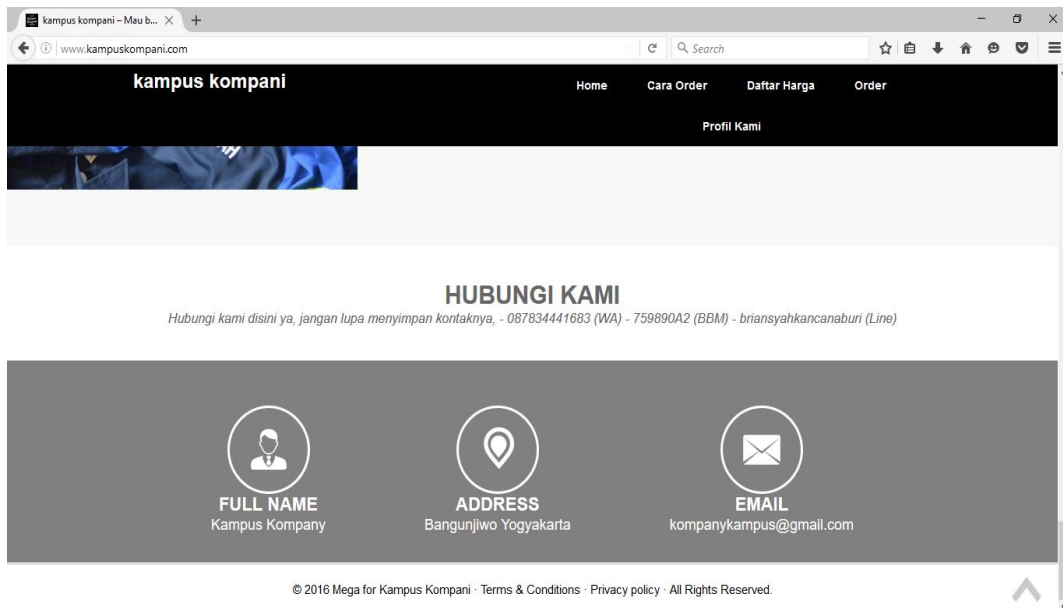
kampus kompani – Mau b... ×

www.kampuskompani.com

Search

kampus kompani

Home Cara Order Daftar Harga Order

Profil Kami

HUBUNGI KAMI

Hubungi kami disini ya, jangan lupa menyimpan kontaknya, - 087834441683 (WA) - 759890A2 (BBM) - briansyahkancanaburi (Line)

FULL NAME
Kampus Kompany

ADDRESS
Bangunjiwo Yogyakarta

EMAIL
kompanykampus@gmail.com

© 2016 Mega for Kampus Kompani · Terms & Conditions · Privacy policy · All Rights Reserved.